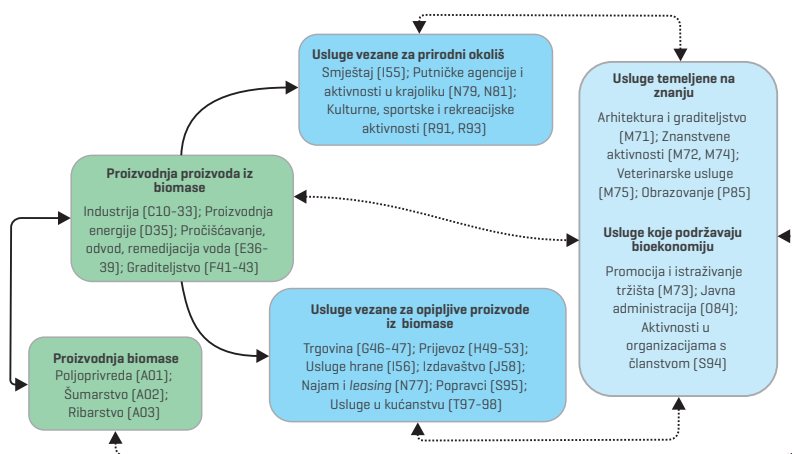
Usluge vezane za prirodni okoliš
Smještaj (I55); Putničke agencije i aktivnosti u krajoliku (N79, N81); Kulturne, sportske i rekreacijske aktivnosti (R91, R93)

Usluge temeljene na znanju
Arhitektura i graditeljstvo (M71); Znanstvene aktivnosti (M72, M74); Veterinarske usluge (M75); Obrazovanje (P85)

Usluge koje podržavaju bioekonomiju
Promocija i istraživanje tržišta (M73); Javna administracija (O84); Aktivnosti u organizacijama s članstvom (S94)

Proizvodnja proizvoda iz biomase
Industrija (C10-33); Proizvodnja energije (D35); Pročišćavanje, odvod, remedijacija voda (E36-39); Graditeljstvo (F41-43)

Usluge vezane za opipljive proizvode iz biomase
Trgovina (G46-47); Prijevoz (H49-53); Usluge hrane (I56); Izdavaštvo (J58); Najam i leasing (N77); Popravci (S95); Usluge u kućanstvu (T97-98)

Proizvodnja biomase
Poljoprivreda (A01); Šumarstvo (A02); Ribarstvo (A03)